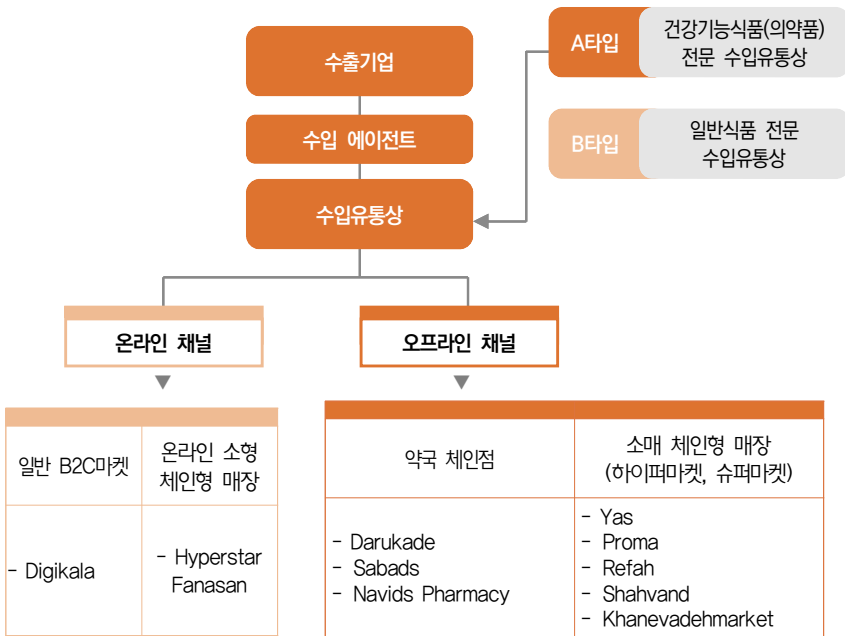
수출기업

수입 에이전트

수입유통상

A타입 건강기능식품(의약품) 전문 수입유통상

B타입 일반식품 전문 수입유통상

온라인 채널

오프라인 채널

| 일반 B2C마켓 | 온라인 소형 체인형 매장 |
|---|---|
| - Digikala | - Hyperstar Fanasan |

| 약국 체인점 | 소매 체인형 매장 (하이퍼마켓, 슈퍼마켓) |
|---|---|
| - Darukade<br>- Sabads<br>- Navids Pharmacy | - Yas<br>- Proma<br>- Refah<br>- Shahvand<br>- Khanevadehmarket |